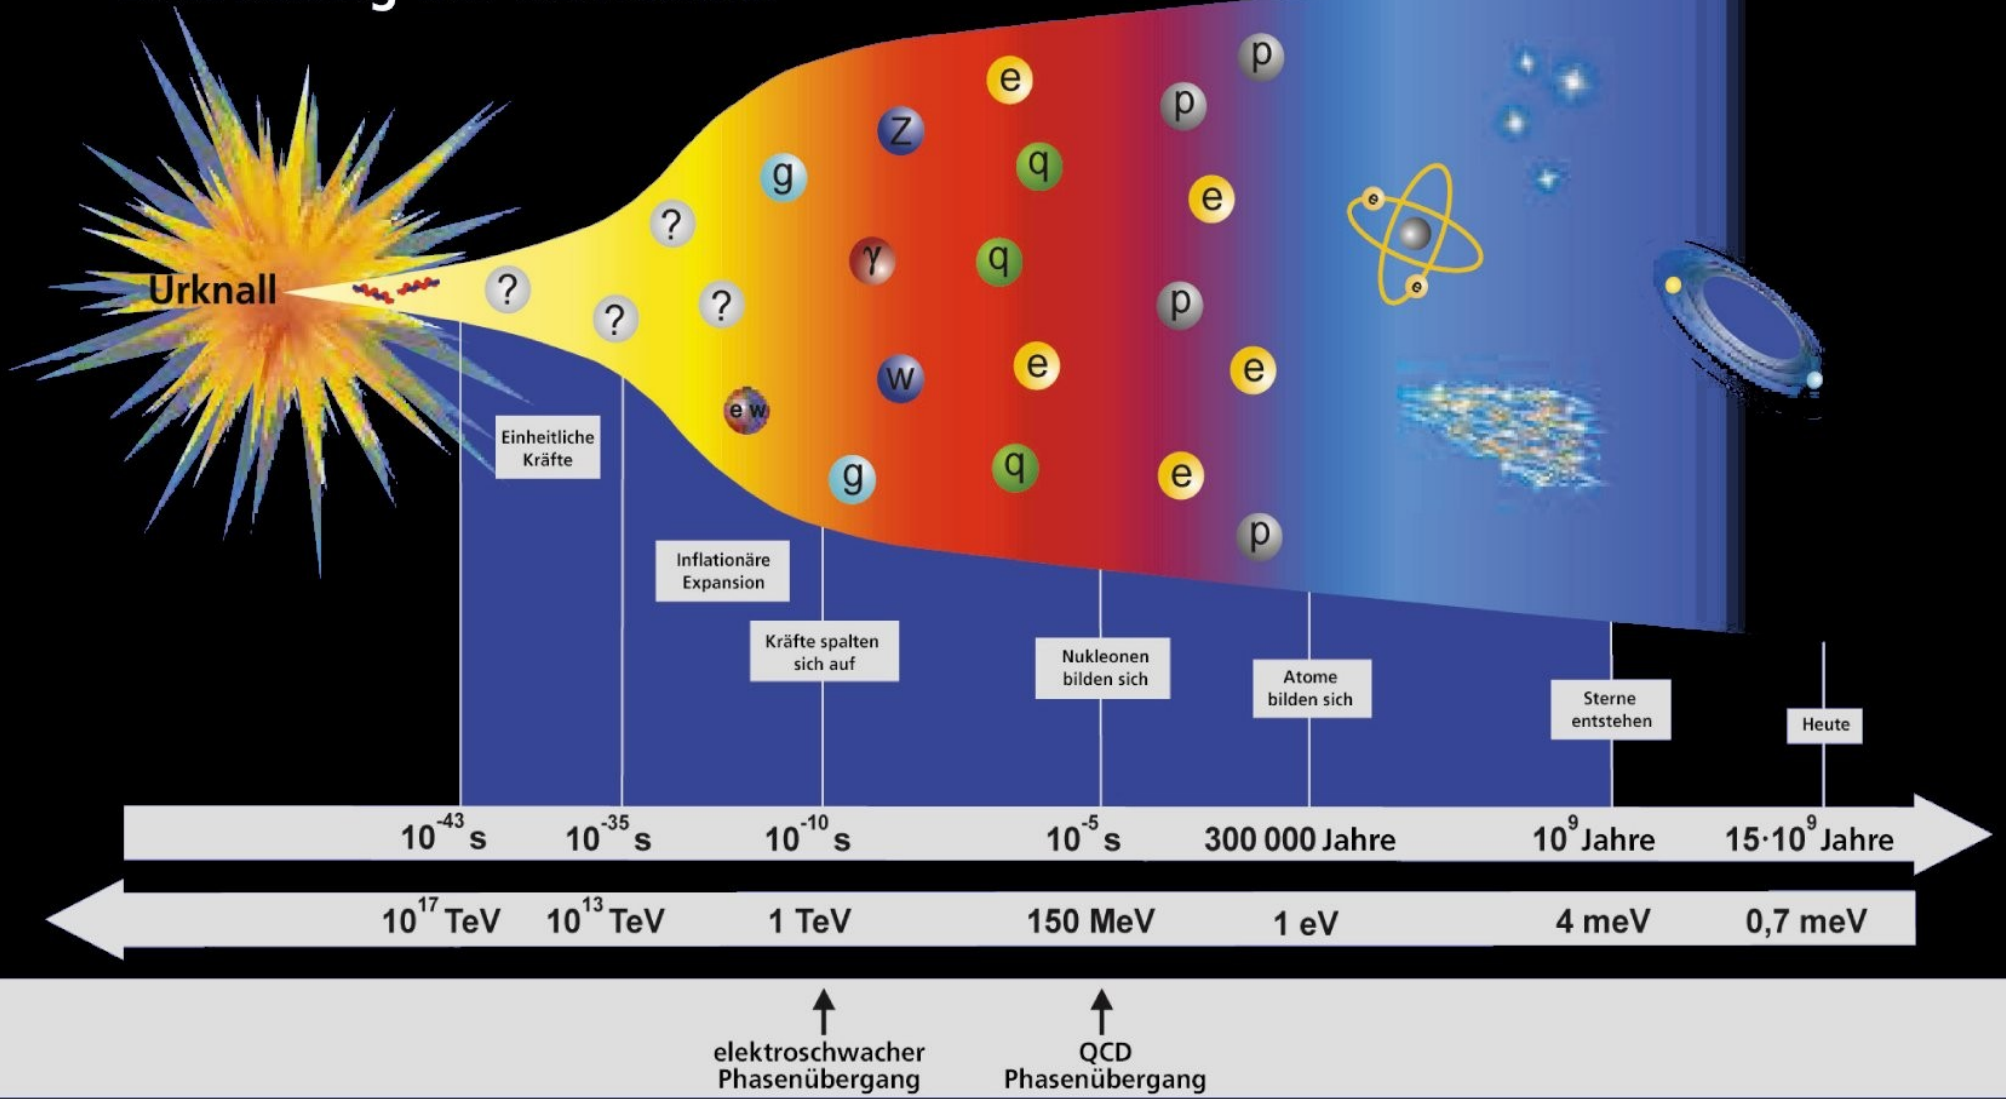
Urknall

?
?
?
?
?
g
Z
e
q
γ
q
e w
w
e
g
q
e
p
p
p
e
e
p
e
e

Einheitliche Kräfte

Inflationäre Expansion

Kräfte spalten sich auf

Nukleonen bilden sich

Atome bilden sich

Sterne entstehen

Heute

$10^{-43}$ s $10^{-35}$ s $10^{-10}$ s $10^{-5}$ s 300 000 Jahre $10^{9}$ Jahre $15 \cdot 10^{9}$ Jahre

$10^{17}$ TeV $10^{13}$ TeV 1 TeV 150 MeV 1 eV 4 meV 0,7 meV

elektroschwacher Phasenübergang

QCD Phasenübergang